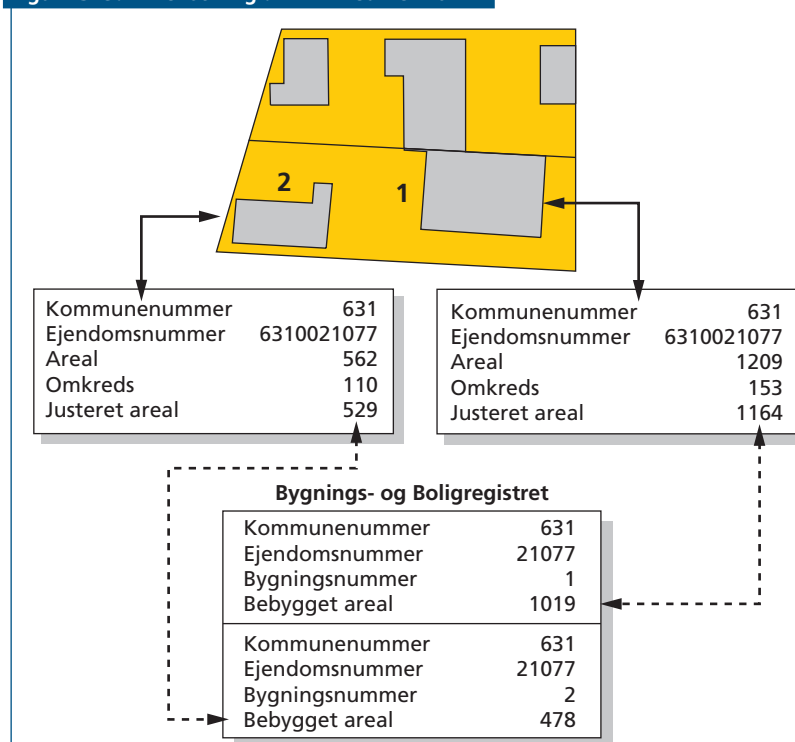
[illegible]

2

1

| | |
|---|---|
| Kommunenummer | 631 |
| Ejendomsnummer | 6310021077 |
| Areal | 562 |
| Omkreds | 110 |
| Justeret areal | 529 |

| | |
|---|---|
| Kommunenummer | 631 |
| Ejendomsnummer | 6310021077 |
| Areal | 1209 |
| Omkreds | 153 |
| Justeret areal | 1164 |

Bygnings- og Boligregistret

| | |
|---|---|
| Kommunenummer | 631 |
| Ejendomsnummer | 21077 |
| Bygningsnummer | 1 |
| Bebygget areal | 1019 |

| | |
|---|---|
| Kommunenummer | 631 |
| Ejendomsnummer | 21077 |
| Bygningsnummer | 2 |
| Bebygget areal | 478 |